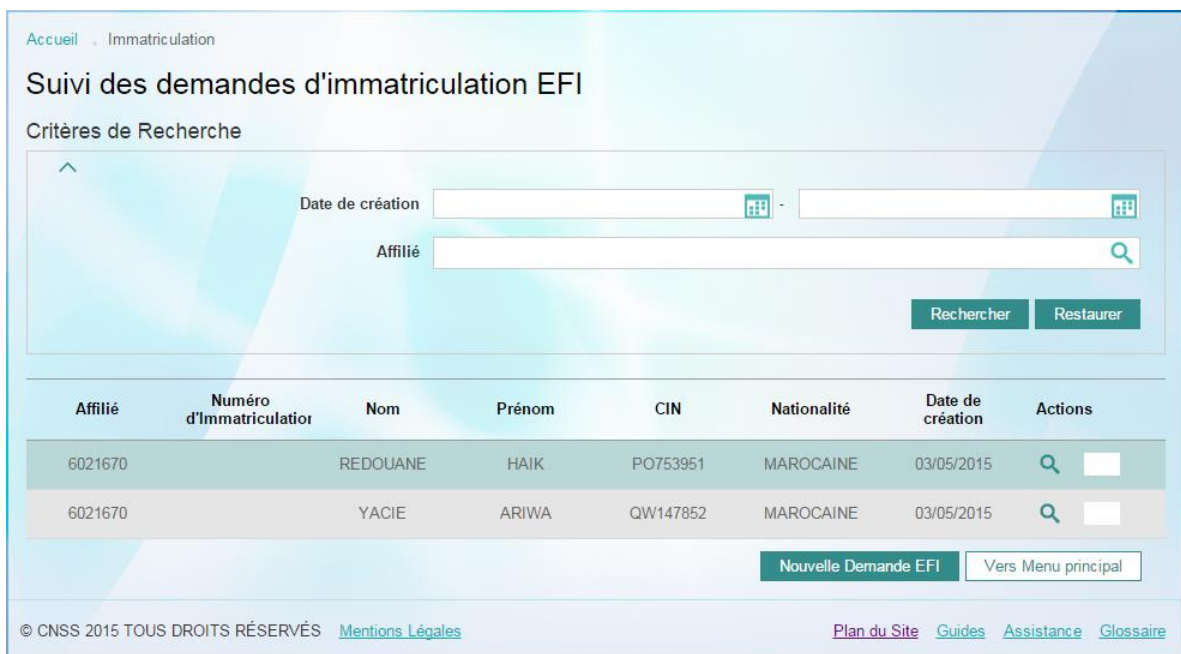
Accueil . Immatriculation

Suivi des demandes d'immatriculation EFI

Critères de Recherche

Date de création -

Affilié

Rechercher Restaurer

| Affilié | Numéro d'Immatriculatior | Nom | Prénom | CIN | Nationalité | Date de création | Actions |
|---|---|---|---|---|---|---|---|
| 6021670 | | REDOUANE | HAIK | PO753951 | MAROCAINE | 03/05/2015 | |
| 6021670 | | YACIE | ARIWA | QW147852 | MAROCAINE | 03/05/2015 | |

Nouvelle Demande EFI Vers Menu principal

© CNSS 2015 TOUS DROITS RÉSERVÉS Mentions Légales

Plan du Site Guides Assistance Glossaire